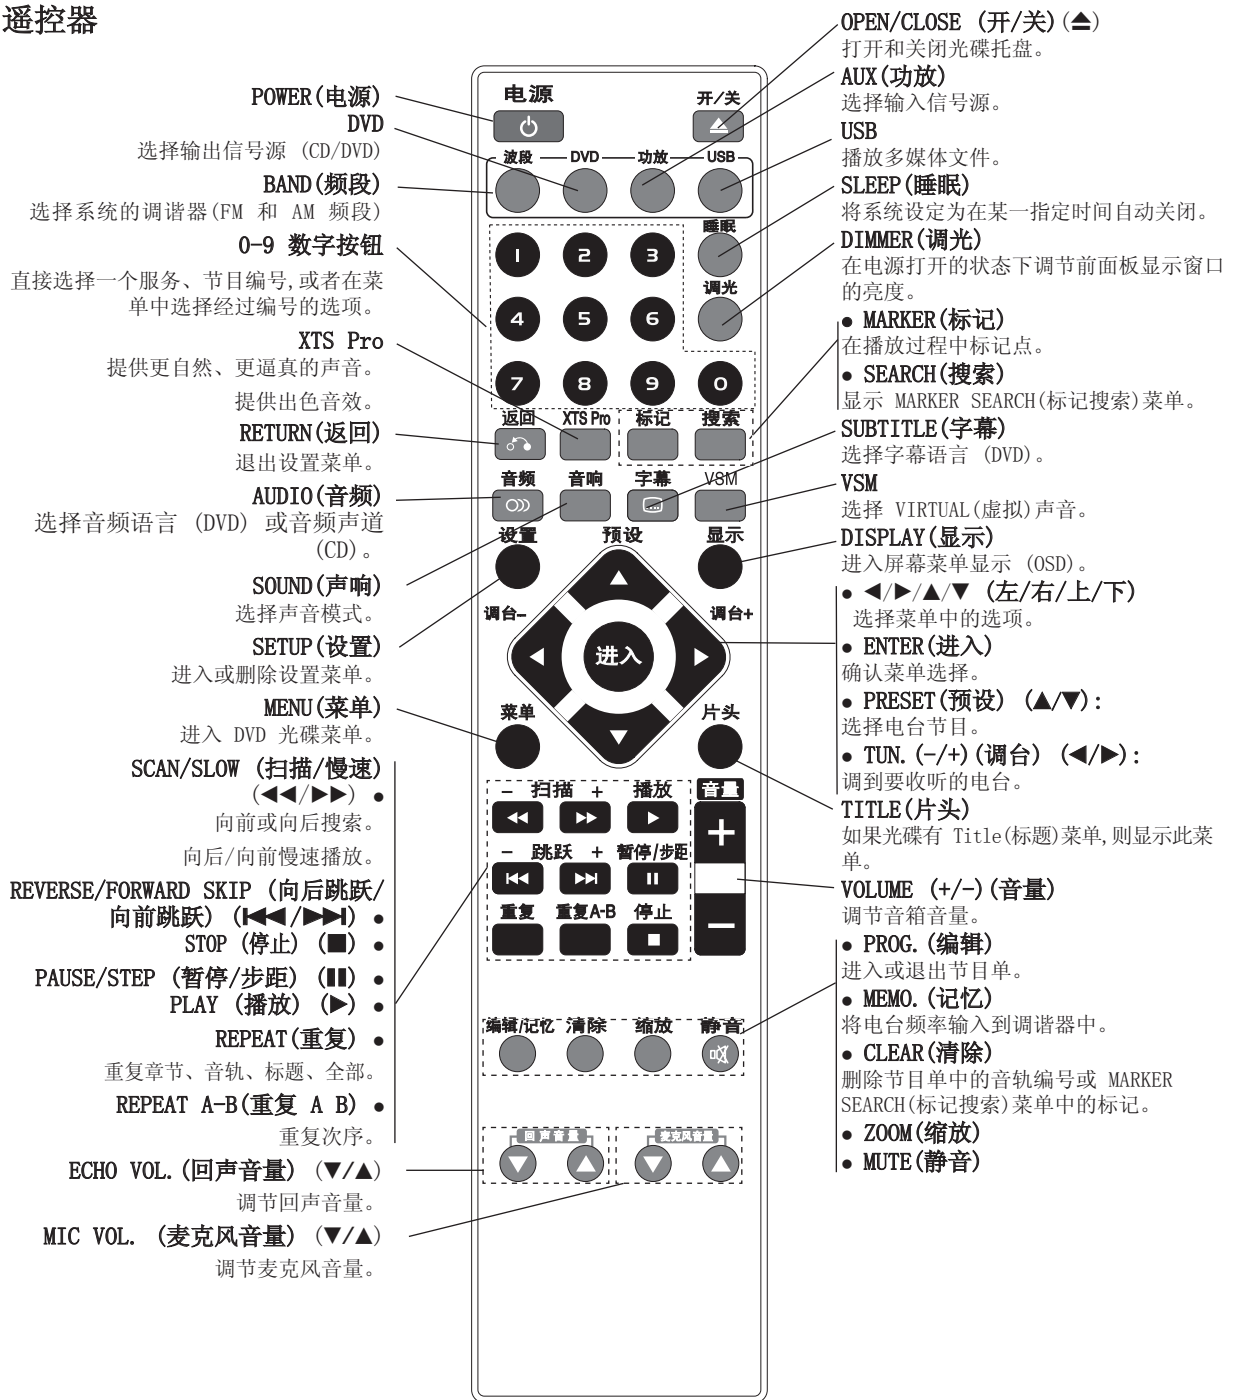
遥控器

POWER(电源)

DVD
选择输出信号源 (CD/DVD)

BAND(频段)
选择系统的调谐器(FM 和 AM 频段)

0-9 数字按钮
直接选择一个服务、节目编号,或者在菜单中选择经过编号的选项。

XTS Pro
提供更自然、更逼真的声音。
提供出色音效。

RETURN(返回)
退出设置菜单。

AUDIO(音频)
选择音频语言 (DVD) 或音频声道 (CD)。

SOUND(声响)
选择声音模式。

SETUP(设置)
进入或删除设置菜单。

MENU(菜单)
进入 DVD 光碟菜单。

SCAN/SLOW (扫描/慢速) (◀◀/▶▶) •
向前或向后搜索。
向后/向前慢速播放。

REVERSE/FORWARD SKIP (向后跳跃/向前跳跃) (|◀◀/▶▶|) •

STOP (停止) (■) •

PAUSE/STEP (暂停/步距) (❚❚) •

PLAY (播放) (▶) •

REPEAT(重复) •
重复章节、音轨、标题、全部。

REPEAT A-B(重复 A B) •
重复次序。

ECHO VOL.(回声音量) (▼/▲)
调节回声音量。

MIC VOL. (麦克风音量) (▼/▲)
调节麦克风音量。

电源
开/关
波段 DVD 功放 USB
睡眠
1 2 3
调光
4 5 6
7 8 9 0
返回 XTS Pro 标记 搜索
音频 音响 字幕 VSM
设置 预设 显示
调台– 进入 调台+
菜单 片头
– 扫描 + 播放 音量
– 跳跃 + 暂停/步距
重复 重复A-B 停止
编辑/记忆 清除 缩放 静音
回声音量 麦克风音量

OPEN/CLOSE (开/关)(⏏)
打开和关闭光碟托盘。

AUX(功放)
选择输入信号源。

USB
播放多媒体文件。

SLEEP(睡眠)
将系统设定为在某一指定时间自动关闭。

DIMMER(调光)
在电源打开的状态下调节前面板显示窗口的亮度。

• MARKER(标记)
在播放过程中标记点。
• SEARCH(搜索)
显示 MARKER SEARCH(标记搜索)菜单。

SUBTITLE(字幕)
选择字幕语言 (DVD)。

VSM
选择 VIRTUAL(虚拟)声音。

DISPLAY(显示)
进入屏幕菜单显示 (OSD)。

• ◀/▶/▲/▼ (左/右/上/下)
选择菜单中的选项。
• ENTER(进入)
确认菜单选择。
• PRESET(预设) (▲/▼):
选择电台节目。
• TUN.(-/+)(调台) (◀/▶):
调到要收听的电台。

TITLE(片头)
如果光碟有 Title(标题)菜单,则显示此菜单。

VOLUME (+/-)(音量)
调节音箱音量。

• PROG.(编辑)
进入或退出节目单。
• MEMO.(记忆)
将电台频率输入到调谐器中。
• CLEAR(清除)
删除节目单中的音轨编号或 MARKER SEARCH(标记搜索)菜单中的标记。
• ZOOM(缩放)
• MUTE(静音)